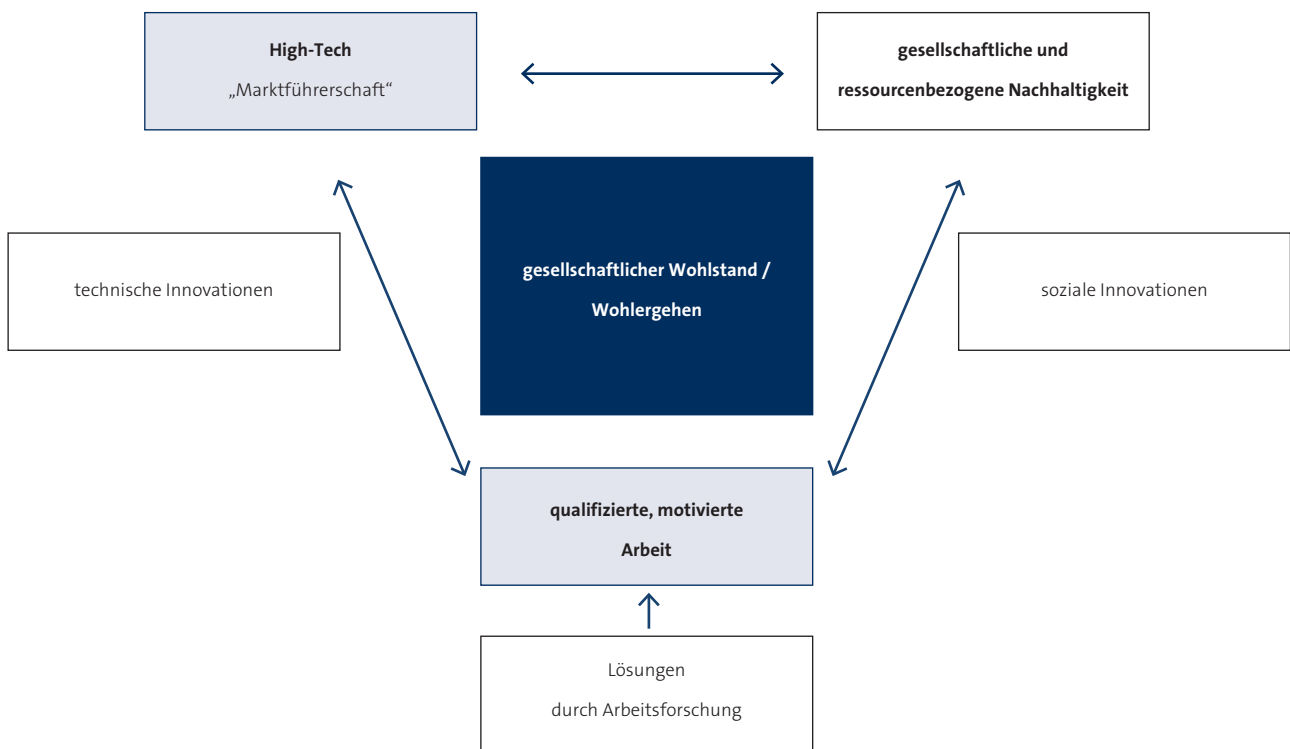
High-Tech
„Marktführerschaft“

gesellschaftliche und
ressourcenbezogene Nachhaltigkeit

technische Innovationen

gesellschaftlicher Wohlstand /
Wohlergehen

soziale Innovationen

qualifizierte, motivierte
Arbeit

Lösungen
durch Arbeitsforschung